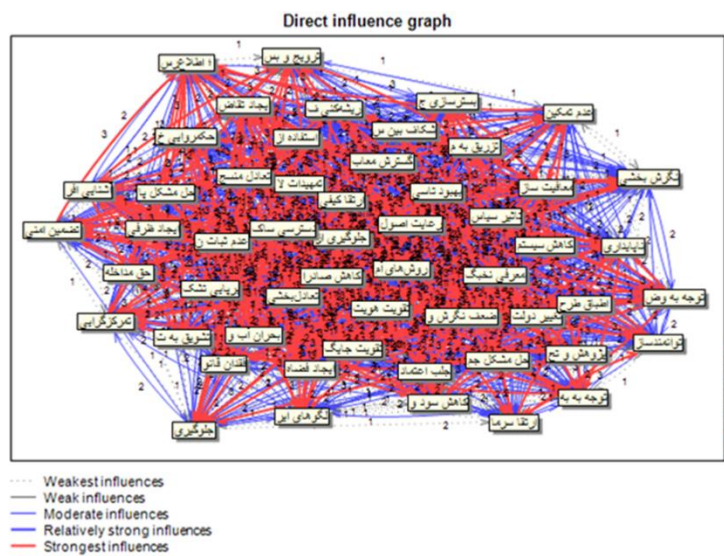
Direct influence graph

اطلاع‌رس
ترویج و بس
بسترسازی ج
عدم تمکین
ایجاد تقاض
شکاف بین بر
تزریق به م
حکمروایی خ
استفاده از
گسترش معاب
نگرش بخشی
شفافیت افز
حل مشکل پو
تعادل منسج
تمهیدات آ
بهبود ناسی
مدیریت ساز
تضمین امنی
ایجاد ظرفی
عدم ثبات ز
ارتقا کیفی
بسترسی سک
حمایت اصول
تغییر سیاس
کاهش سیستم
پایداری
حق مداخله
جلوگیری ا
روش‌های اد
کاهش صادر
معرفی تخیگ
برنامه نشک
تعادل بخش
تقویت هویت
تغییر دولت
انطباق طرح
توجه به وض
عدم گرایی
تشویق به ت
ضعف نگرش و
توانمندساز
بحران آب و
تقویت جایگ
حل مشکل جد
آموزش و تم
اقدام قانو
ایجاد اقتصاد
جلب اعتماد
الگوهای ابر
کاهش سود و
توجه به به
ارتقا سرما
جلوگیری

Weakest influences
Weak influences
Moderate influences
Relatively strong influences
Strongest influences